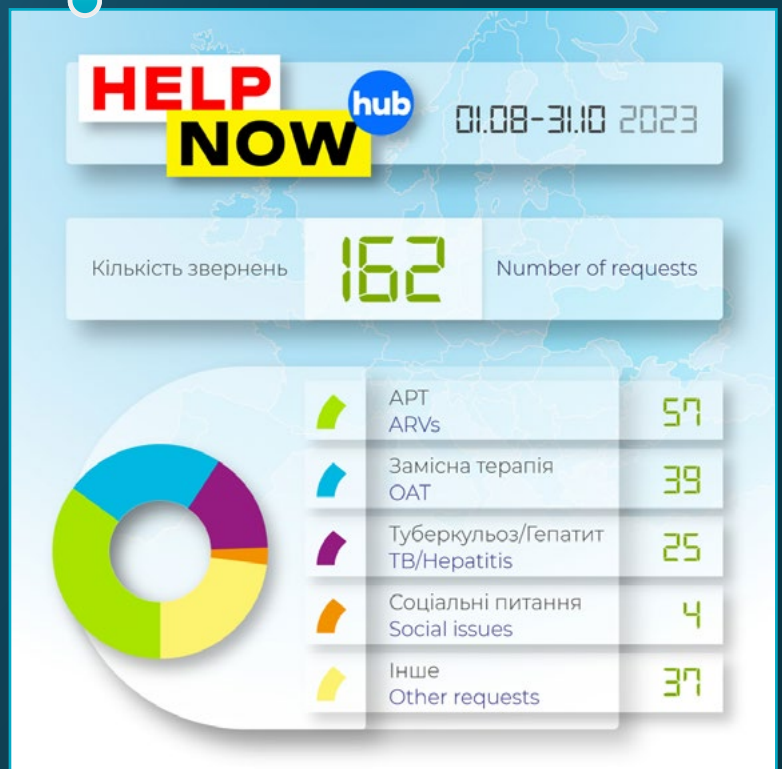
HELP NOW hub

01.08-31.10 2023

Кількість звернень 162 Number of requests

| | | |
|---|---|---|
| АРТ | ARVs | 57 |
| Замісна терапія | OAT | 39 |
| Туберкульоз/Гепатит | TB/Hepatitis | 25 |
| Соціальні питання | Social issues | 4 |
| Інше | Other requests | 37 |